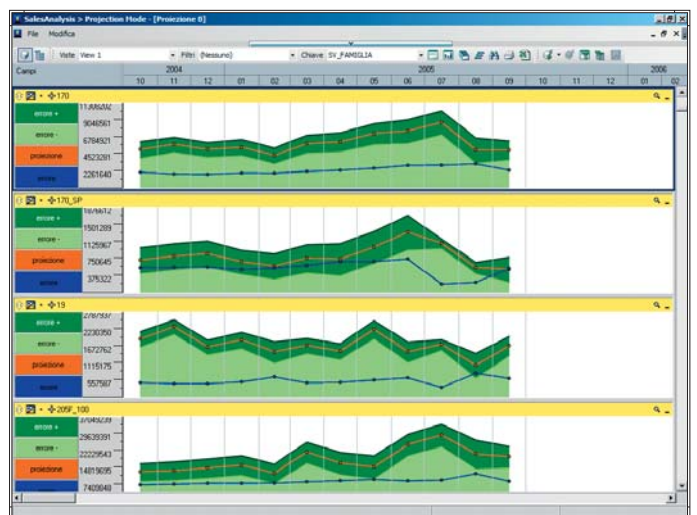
SalesAnalysis > Projection Mode - [Proiezione 0]

File Modifica

Viste View 1

Filtri (Nessuno)

Chiave SV_FAMIGLIA

Campi

2004

2005

2006

10 11 12 01 02 03 04 05 06 07 08 09 10 11 12 01 02

170

errore +

errore -

proiezione

errore

11308202

9046561

6784921

4523281

2261640

170_SP

errore +

errore -

proiezione

errore

1876612

1501289

1125967

750645

375322

19

errore +

errore -

proiezione

errore

2787937

2230350

1672762

1115175

557587

205F_100

errore +

errore -

proiezione

37048239

29639391

22229543

14819695

7409848